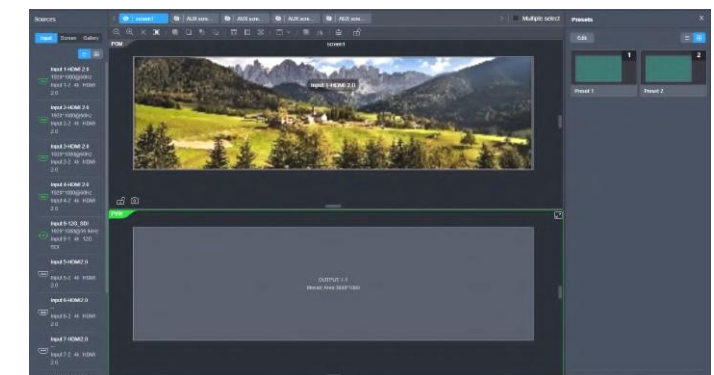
Sources

Input Screen Gallery

Input 1-HDMI 2.0
1920*1080@60Hz
Input 1-1 4K HDMI 2.0

Input 2-HDMI 2.0
1920*1080@60Hz
Input 2-1 4K HDMI 2.0

Input 3-HDMI 2.0
1920*1080@60Hz
Input 3-1 4K HDMI 2.0

Input 4-HDMI 2.0
1920*1080@60Hz
Input 4-1 4K HDMI 2.0

Input 5-12G_SDI
1920*1080@59.94Hz
Input 5-1 4K 12G SDI

Input 5-HDMI2.0
Input 5-1 4K HDMI 2.0

Input 6-HDMI2.0
Input 6-1 4K HDMI 2.0

Input 7-HDMI2.0
Input 7-1 4K HDMI 2.0

screen1 | AUX scre... | AUX scre... | AUX scre... | AUX scre...

Multiple select

PGM

screen1

Input 1-HDMI 2.0

PVW

OUTPUT 1-1
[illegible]

Presets

Edit

1

2

Preset 1

Preset 2